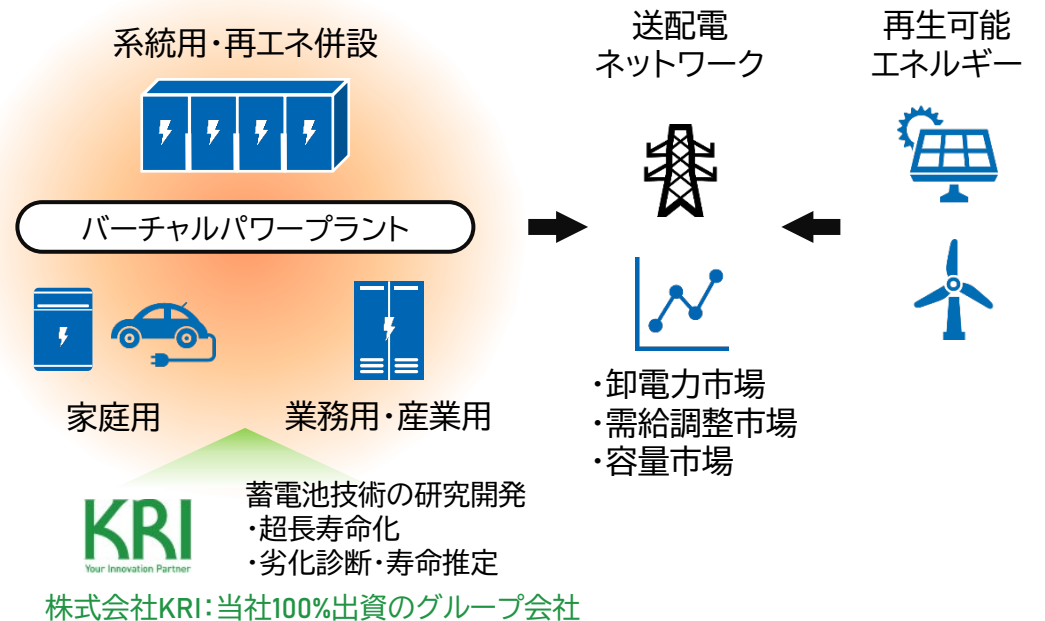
系統用・再エネ併設

バーチャルパワープラント

家庭用

業務用・産業用

送配電
ネットワーク

再生可能
エネルギー

・卸電力市場
・需給調整市場
・容量市場

KRI
Your Innovation Partner

蓄電池技術の研究開発
・超長寿命化
・劣化診断・寿命推定

株式会社KRI：当社100%出資のグループ会社